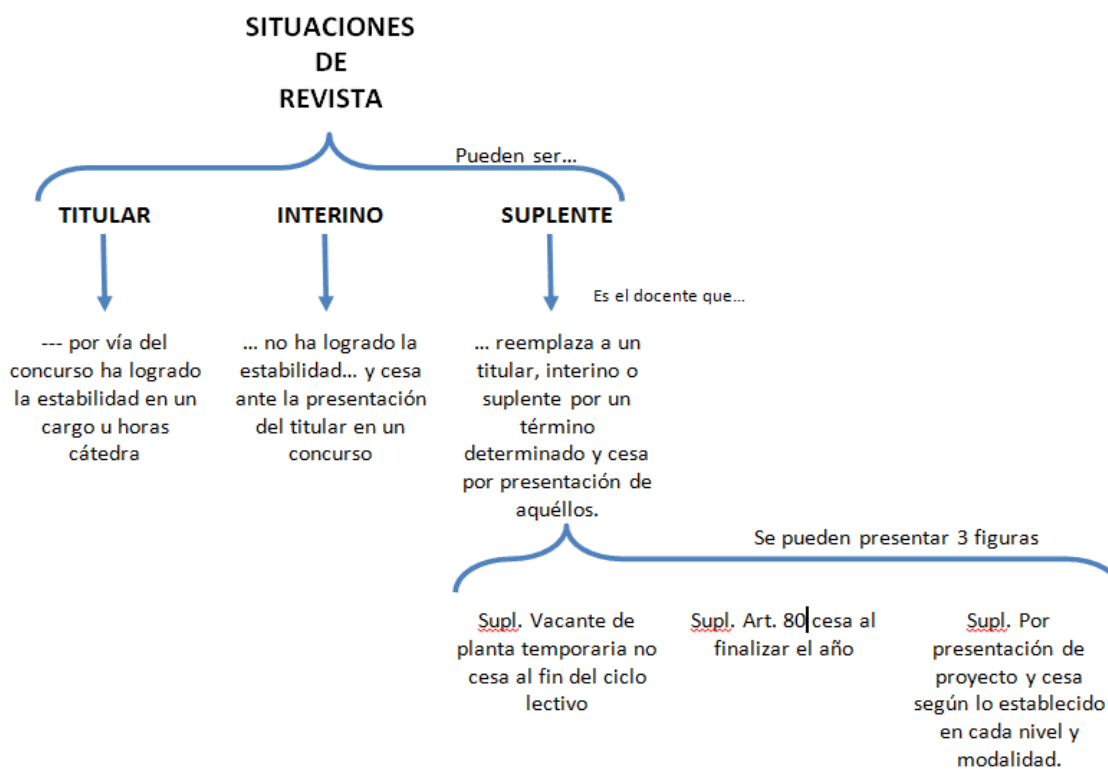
SITUACIONES DE REVISTA

Pueden ser...

TITULAR

INTERINO

SUPLENTE

Es el docente que...

--- por vía del concurso ha logrado la estabilidad en un cargo u horas cátedra

... no ha logrado la estabilidad... y cesa ante la presentación del titular en un concurso

... reemplaza a un titular, interino o suplente por un término determinado y cesa por presentación de aquéllos.

Se pueden presentar 3 figuras

Supl. Vacante de planta temporaria no cesa al fin del ciclo lectivo

Supl. Art. 80 cesa al finalizar el año

Supl. Por presentación de proyecto y cesa según lo establecido en cada nivel y modalidad.